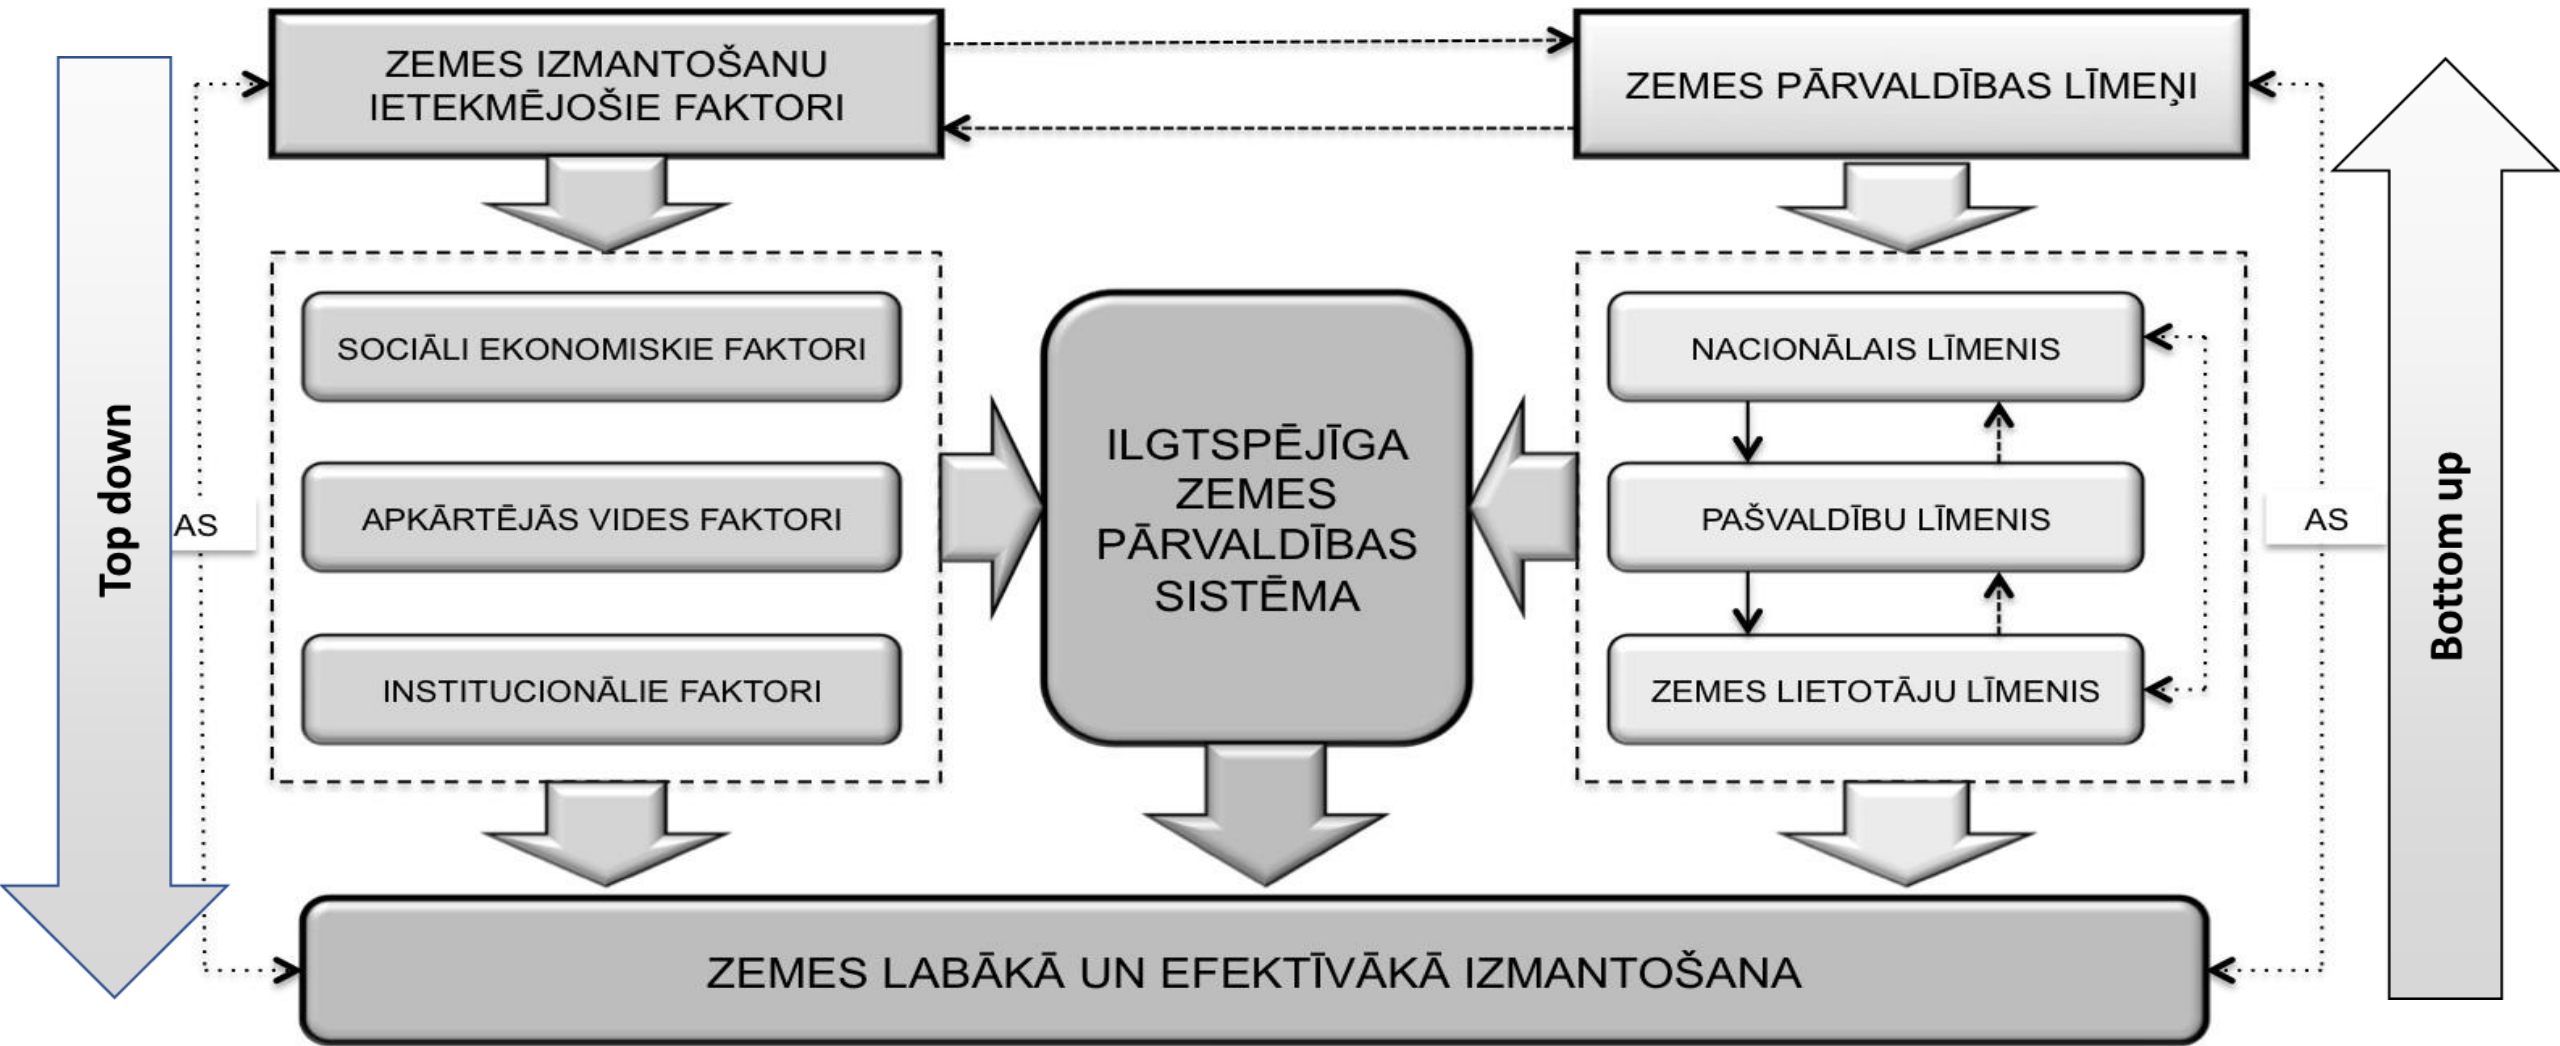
Top down

AS

ZEMES IZMANTOŠANU IETEKMĒJOŠIE FAKTORI

ZEMES PĀRVALDĪBAS LĪMEŅI

SOCIĀLI EKONOMISKIE FAKTORI

APKĀRTĒJĀS VIDES FAKTORI

INSTITUCIONĀLIE FAKTORI

ILGTSPĒJĪGA ZEMES PĀRVALDĪBAS SISTĒMA

NACIONĀLAIS LĪMENIS

PAŠVALDĪBU LĪMENIS

ZEMES LIETOTĀJU LĪMENIS

AS

Bottom up

ZEMES LABĀKĀ UN EFEKTĪVĀKĀ IZMANTOŠANA